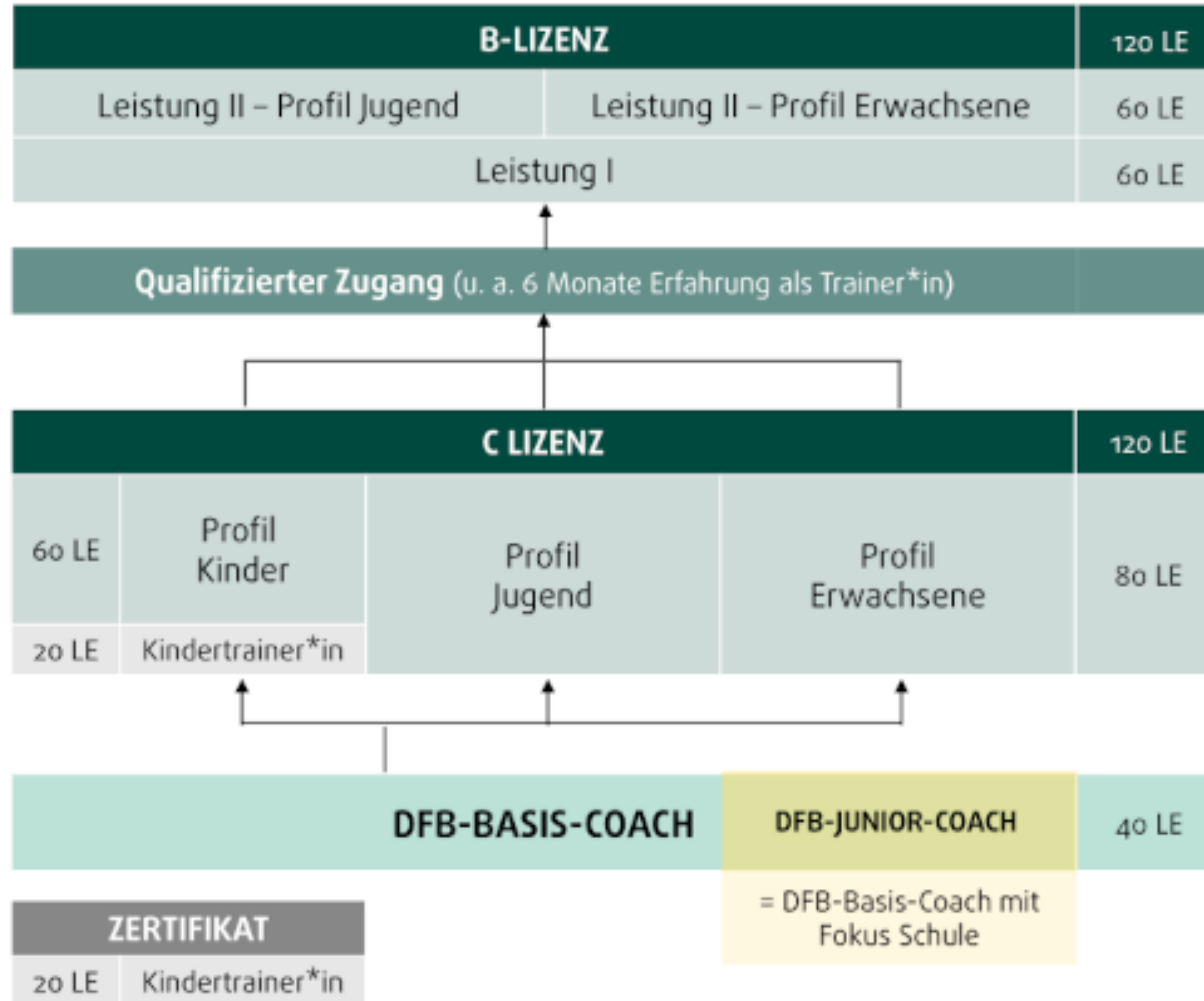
B-LIZENZ 120 LE

Leistung II – Profil Jugend | Leistung II – Profil Erwachsene | 60 LE

Leistung I | 60 LE

Qualifizierter Zugang (u. a. 6 Monate Erfahrung als Trainer*in)

C LIZENZ 120 LE

60 LE | Profil Kinder | Profil Jugend | Profil Erwachsene | 80 LE

20 LE | Kindertrainer*in

DFB-BASIS-COACH

DFB-JUNIOR-COACH

40 LE

= DFB-Basis-Coach mit Fokus Schule

ZERTIFIKAT

20 LE Kindertrainer*in